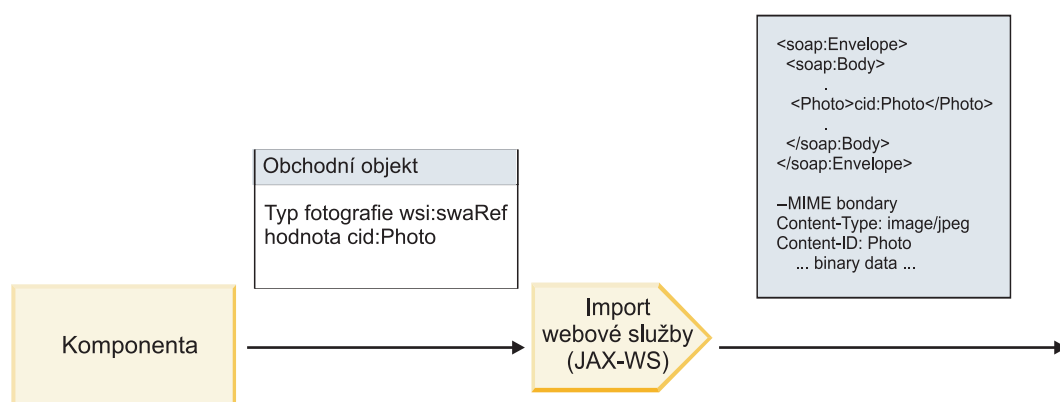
<soap:Envelope>
<soap:Body>
.
<Photo>cid:Photo</Photo>
.
</soap:Body>
</soap:Envelope>

–MIME bondary
Content-Type: image/jpeg
Content-ID: Photo
... binary data ...

Obchodní objekt

Typ fotografie wsi:swaRef
hodnota cid:Photo

Komponenta

Import webové služby (JAX-WS)